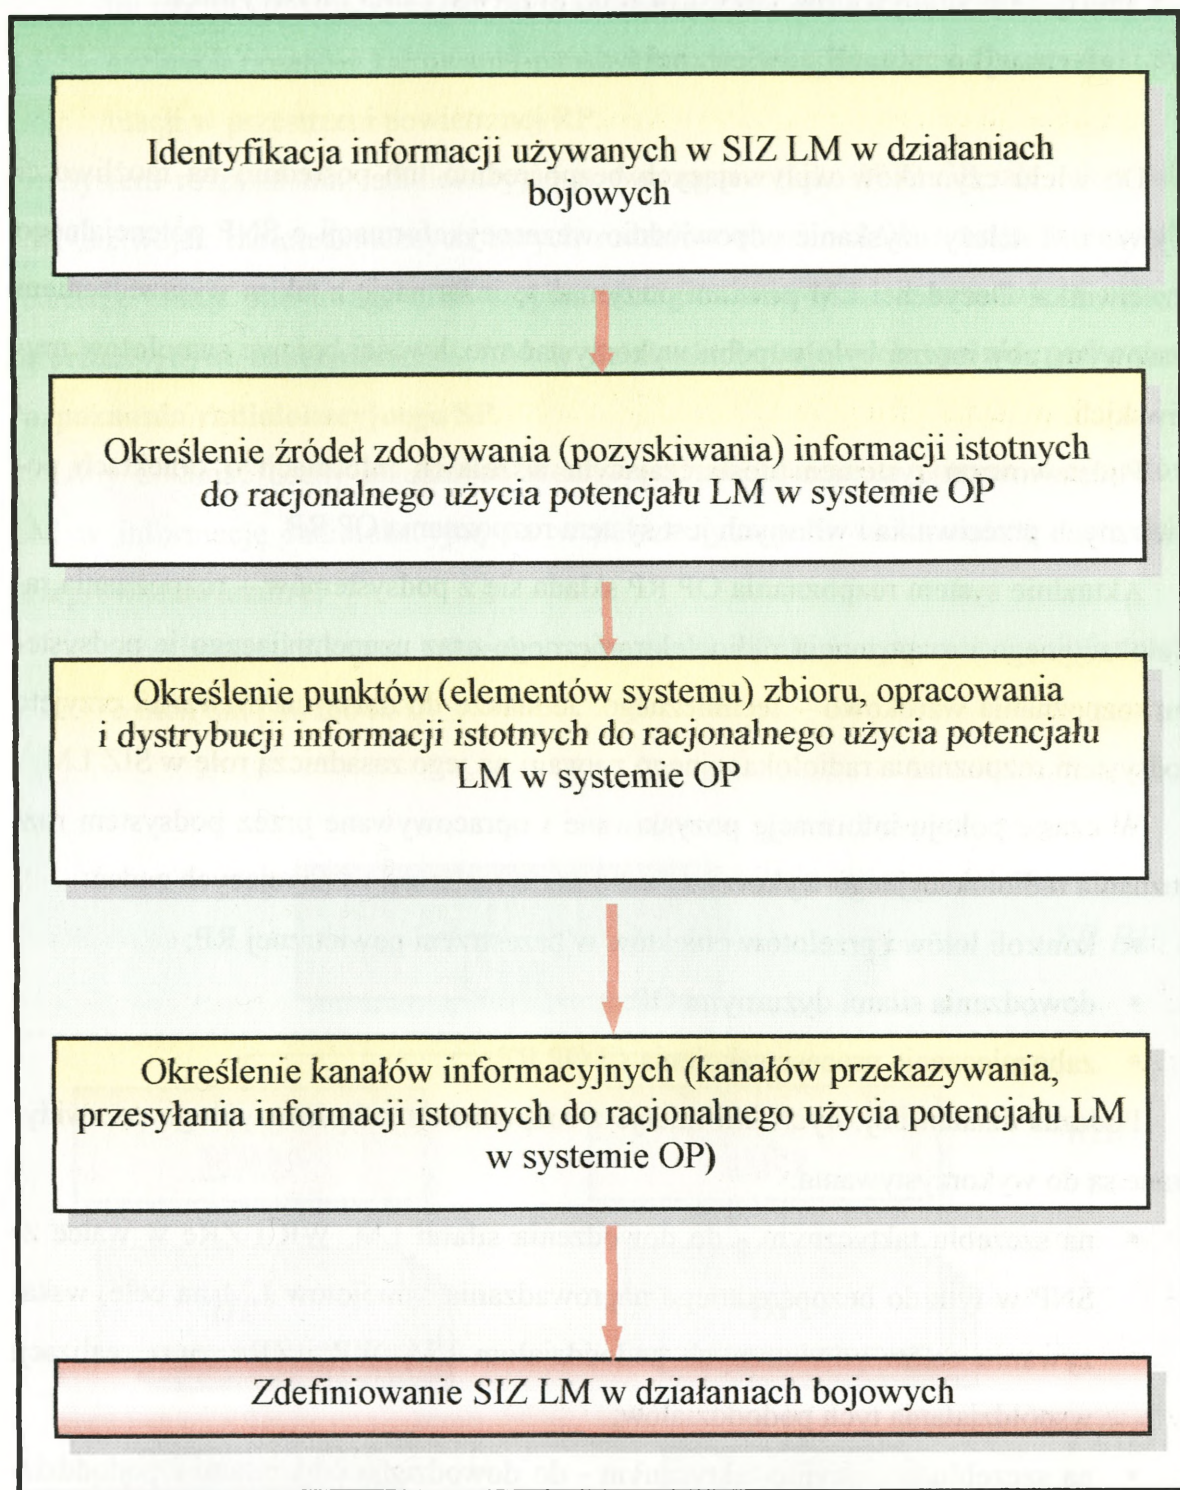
Identyfikacja informacji używanych w SIZ LM w działaniach bojowych

Określenie źródeł zdobywania (pozyskiwania) informacji istotnych do racjonalnego użycia potencjału LM w systemie OP

Określenie punktów (elementów systemu) zbioru, opracowania i dystrybucji informacji istotnych do racjonalnego użycia potencjału LM w systemie OP

Określenie kanałów informacyjnych (kanałów przekazywania, przesyłania informacji istotnych do racjonalnego użycia potencjału LM w systemie OP)

Zdefiniowanie SIZ LM w działaniach bojowych